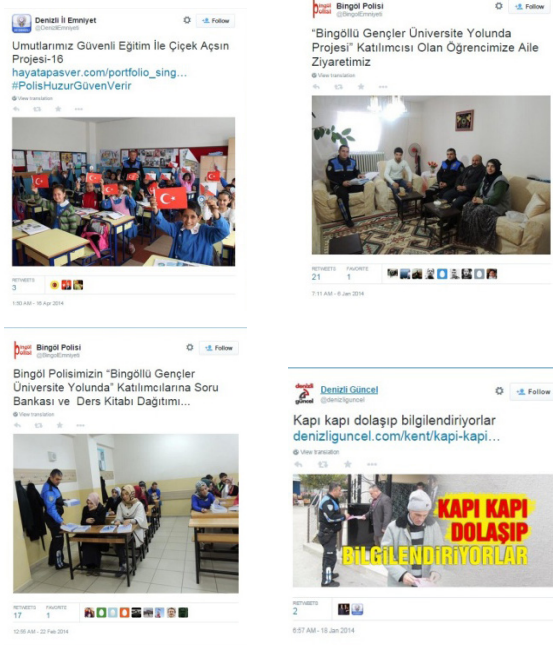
Denizli İl Emniyet
@DenizliEmniyet

Follow

Umutlarımız Güvenli Eğitim İle Çiçek Açsın Projesi-16
hayatapasver.com/portfolio_sing…
#PolisHuzurGüvenVerir

View translation

RETWEETS
3

1:50 AM - 16 Apr 2014

Bingöl Polisi
@BingolEmniyeti

Follow

"Bingöllü Gençler Üniversite Yolunda Projesi" Katılımcısı Olan Öğrencimize Aile Ziyaretimiz

View translation

RETWEETS
21

FAVORITE
1

7:11 AM - 6 Jan 2014

Bingöl Polisi
@BingolEmniyeti

Follow

Bingöl Polisimizin "Bingöllü Gençler Üniversite Yolunda" Katılımcılarına Soru Bankası ve Ders Kitabı Dağıtımı…

View translation

RETWEETS
17

FAVORITE
1

10:56 AM - 22 Feb 2014

Denizli Güncel
@denizliguncel

Follow

Kapı kapı dolaşıp bilgilendiriyorlar
denizliguncel.com/kent/kapi-kapi…

View translation

KAPI KAPI DOLAŞIP BİLGİLENDİRİYORLAR

RETWEETS
2

6:57 AM - 16 Jan 2014